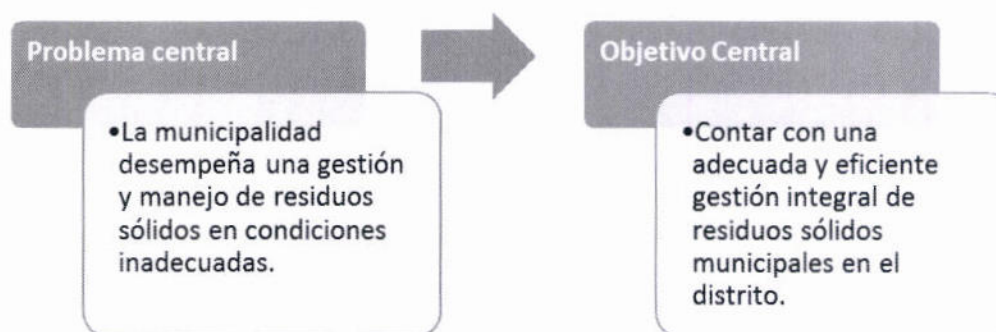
Problema central

•La municipalidad desempeña una gestión y manejo de residuos sólidos en condiciones inadecuadas.

Objetivo Central

•Contar con una adecuada y eficiente gestión integral de residuos sólidos municipales en el distrito.